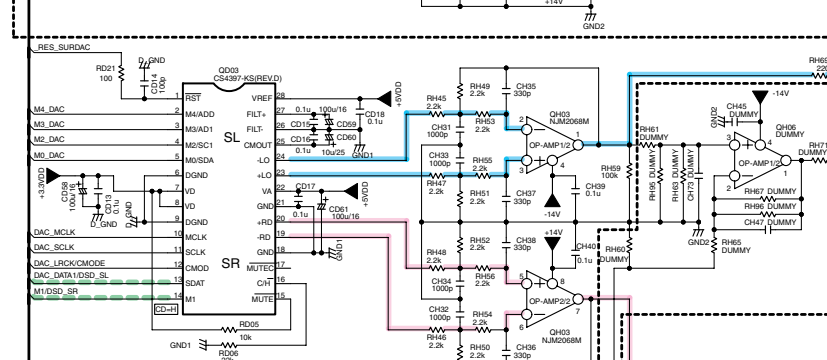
+14V
GND2
RES_SURDAC
D_GND
RD21
100
C314
100p
QD03
CS4397-KS(REV.D)
1 $\overline{RST}$
VREF 28
M4_DAC
2 M4/ADD
FILT+ 27
M3_DAC
3 M3/AD1
SL
FILT- 26
M2_DAC
4 M2/SC1
CMOUT 25
M0_DAC
5 M0/SDA
-LO 24
6 DGND
+LO 23
+3.3VD
7 VD
VA 22
C158
100u/6
C313
0.1u
8 VD
GND 21
D_GND
9 DGND
+RD 20
DAC_MCLK
10 MCLK
-RD 19
DAC_SCLK
11 SCLK
SR
GND 18
DAC_LRCK/CMODE
12 CMOD
MUTEC 17
DAC_DATA1/DSD_SL
13 SDAT
C/H 16
M1/DSD_SR
14 M1
$\overline{MUTE}$ 15
CD=H
0.1u
100u/16
+5VDD
C15
C59
C16
C60
CD18
0.1u
0.1u
10u/25
GND1
CD17
0.1u
CD61
100u/16
+5VDD
GND1
RD05
10k
GND1
RD06
RH45
2.2k
RH49
2.2k
CH35
330p
CH31
1000p
RH53
2.2k
CH33
1000p
RH55
2.2k
RH47
2.2k
RH51
2.2k
CH37
330p
QH03
NJM2068M
OP-AMP1/2
CH39
0.1u
-14V
RH59
100k
RH61
DUMMY
RH95 DUMMY
RH63 DUMMY
CH73 DUMMY
CH45
DUMMY
GND2
-14V
QH06
DUMMY
OP-AMP1/2
RH67 DUMMY
RH96 DUMMY
CH47 DUMMY
RH65
DUMMY
GND2
RH69
220
RH71
+14V
RH48
2.2k
RH52
2.2k
CH38
330p
CH34
1000p
RH56
2.2k
CH40
0.1u
RH60
DUMMY
OP-AMP2/2
CH32
1000p
RH54
2.2k
RH46
2.2k
RH50
2.2k
CH36
330p
QH03
NJM2068M